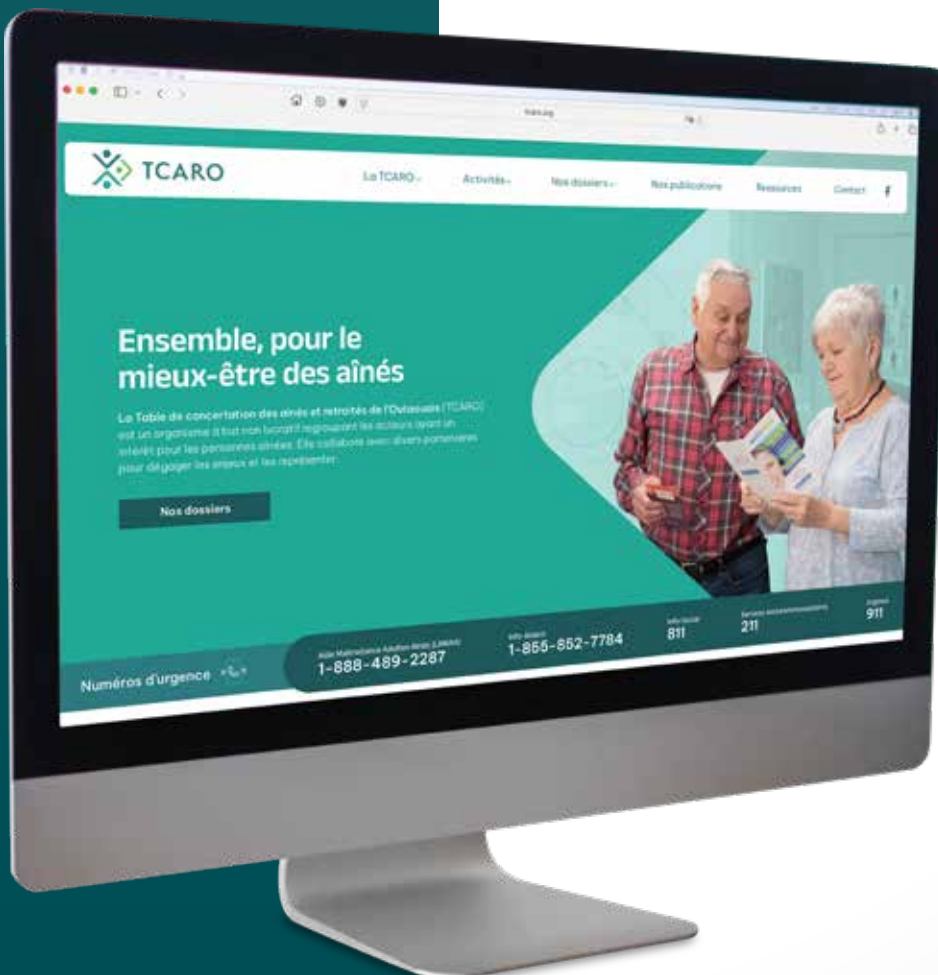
TCARO

La TCARO

Activités

Nos dossiers

Nos publications

Ressources

Contact

Ensemble, pour le mieux-être des aînés

La Table de concertation des aînés et retraités de l'Outaouais (TCARO) est un organisme à but non lucratif regroupant les acteurs ayant un intérêt pour les personnes aînées. Elle collabore avec divers partenaires pour dégager les enjeux et les représenter.

Nos dossiers

Numéros d'urgence

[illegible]
1-888-489-2287

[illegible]
1-855-852-7784

Info-Social
811

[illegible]
211

Urgence
911